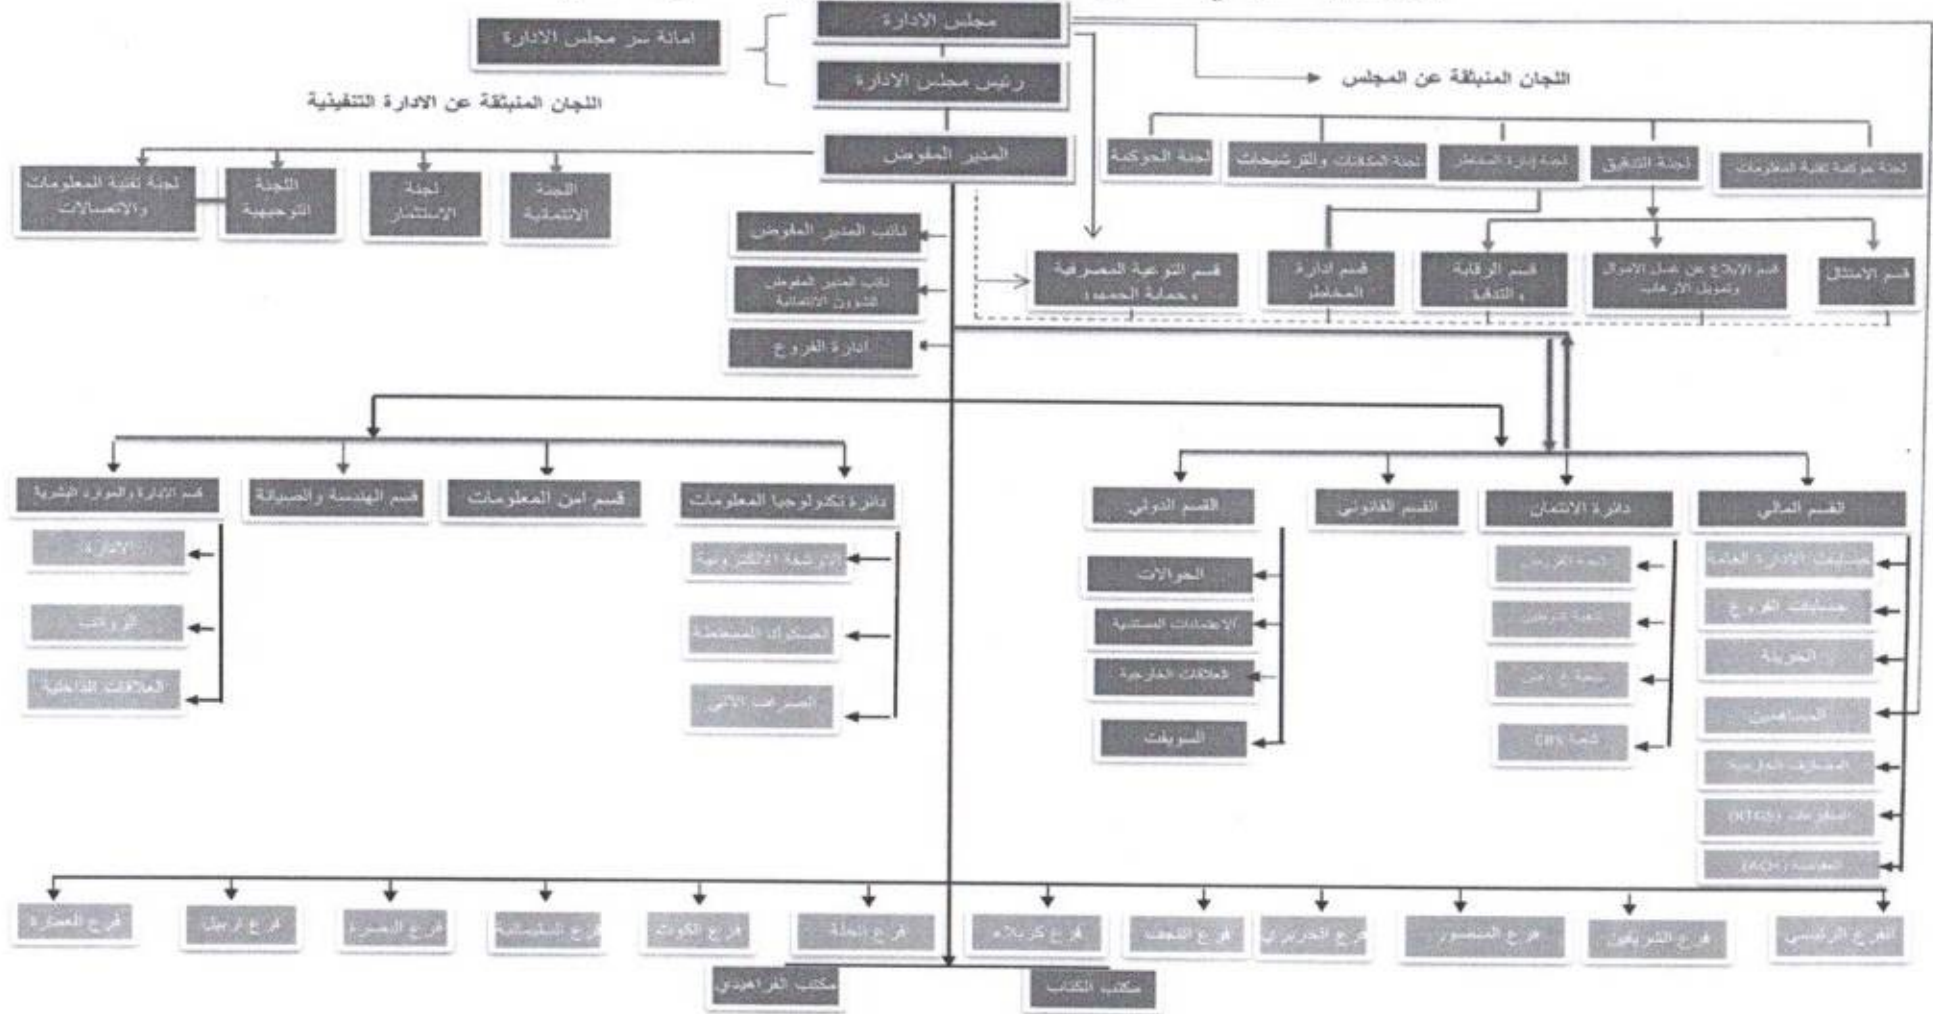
مجلس الادارة

امانة سر مجلس الادارة

رئيس مجلس الادارة

اللجان المنبثقة عن المجلس

اللجان المنبثقة عن الادارة التنفيذية

المدير المفوض

لجنة الحوكمة

لجنة المكافآت والترشيحات

لجنة ادارة المخاطر

لجنة التدقيق

لجنة حوكمة تقنية المعلومات

لجنة تقنية المعلومات والاتصالات

اللجنة التوجيهية

لجنة الاستثمار

اللجنة الائتمانية

نائب المدير المفوض

نائب المدير المفوض للشؤون الائتمانية

ادارة الفروع

قسم التوعية المصرفية وحماية الجمهور

قسم ادارة المخاطر

قسم الرقابة والتدقيق

قسم الابلاغ عن غسل الاموال وتمويل الارهاب

قسم الامتثال

قسم الادارة والموارد البشرية

قسم الهندسة والصيانة

قسم امن المعلومات

دائرة تكنولوجيا المعلومات

القسم الدولي

القسم القانوني

دائرة الائتمان

القسم المالي

الادارة

الرواتب

العلاقات الداخلية

الارشفة الالكترونية

الصيرفة المتكاملة

الصراف الآلي

الحوالات

الاعتمادات المستندية

العلاقات الخارجية

السويفت

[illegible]

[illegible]

شعبة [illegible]

شعبة CBS

حسابات الادارة العامة

حسابات الفروع

الخزينة

المساهمين

المصارف المراسلة

المدفوعات (RTGS)

المقاصة (ACH)

فرع العمارة

فرع اربيل

فرع البصرة

فرع السليمانية

فرع الكوت

فرع الحلة

فرع كربلاء

فرع النجف

فرع الحريري

فرع المنصور

فرع الشورجة

الفرع الرئيسي

مكتب الفراهيدي

مكتب الكتاب